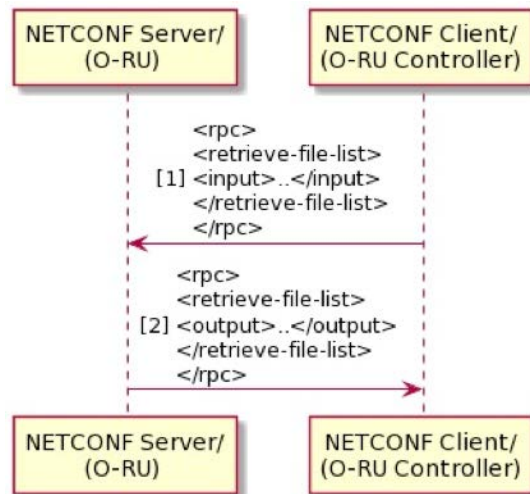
NETCONF Server/ (O-RU)

NETCONF Client/ (O-RU Controller)

<rpc>
<retrieve-file-list>
[1] <input>..</input>
</retrieve-file-list>
</rpc>

<rpc>
<retrieve-file-list>
[2] <output>..</output>
</retrieve-file-list>
</rpc>

NETCONF Server/ (O-RU)

NETCONF Client/ (O-RU Controller)